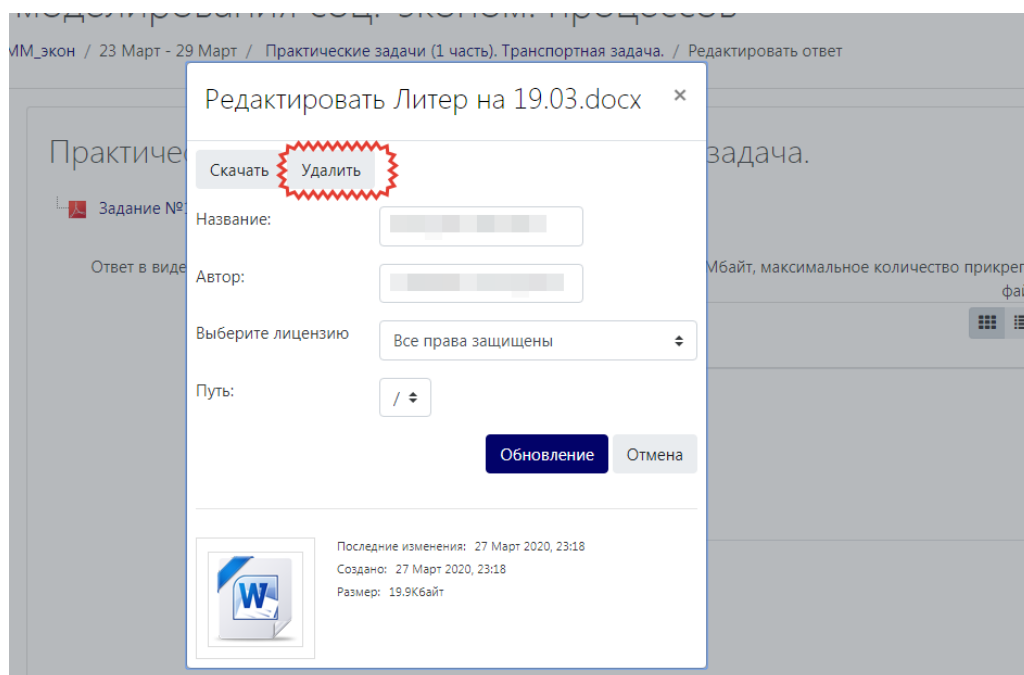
моделирования соц. эконом. процессов

ММ_экон / 23 Март - 29 Март / Практические задачи (1 часть). Транспортная задача. / Редактировать ответ

Практичес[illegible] задача.

Задание №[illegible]

Ответ в виде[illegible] Мбайт, максимальное количество прикреп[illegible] фа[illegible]

Редактировать Литер на 19.03.docx ×

Скачать Удалить

Название: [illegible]

Автор: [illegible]

Выберите лицензию Все права защищены

Путь: /

Обновление Отмена

W

Последние изменения: 27 Март 2020, 23:18
Создано: 27 Март 2020, 23:18
Размер: 19.9Кбайт